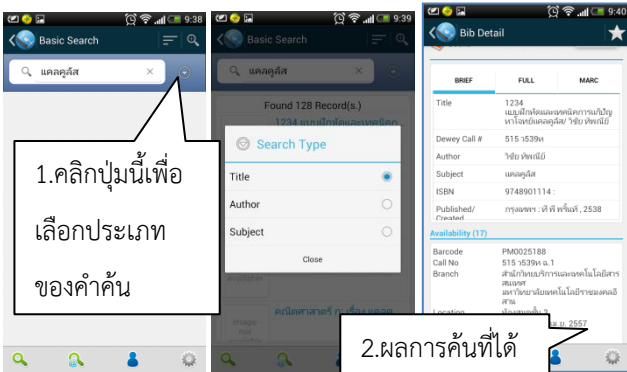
9:38
Basic Search
แคลคูลัส
1.คลิกปุ่มนี้เพื่อ
เลือกประเภท
ของคำค้น

9:39
Basic Search
แคลคูลัส
Found 128 Record(s.)
1234 แบบฝึกหัดและเฉลย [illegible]
Search Type
Title
Author
Subject
Close
คณิตศาสตร์ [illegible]

9:40
Bib Detail
BRIEF
FULL
MARC
| | |
|---|---|
| Title | 1234 แบบฝึกหัดและเฉลยคณิตศาสตร์ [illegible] / วิชัย ทัพณิมี |
| Dewey Call # | 515 ว539ห |
| Author | วิชัย ทัพณิมี |
| Subject | แคลคูลัส |
| ISBN | 9748901114 : |
| Published/ Created | กรุงเทพฯ : ที พี พริ้นท์, 2538 |

Availability (17)
| | |
|---|---|
| Barcode | PM0025188 |
| Call No | 515 ว539ห ฉ.1 |
| Branch | สำนักวิทยบริการและเทคโนโลยีสารสนเทศ มหาวิทยาลัยเทคโนโลยีราชมงคลอีสาน |
| Location | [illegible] ม. 2557 |

2.ผลการค้นที่ได้